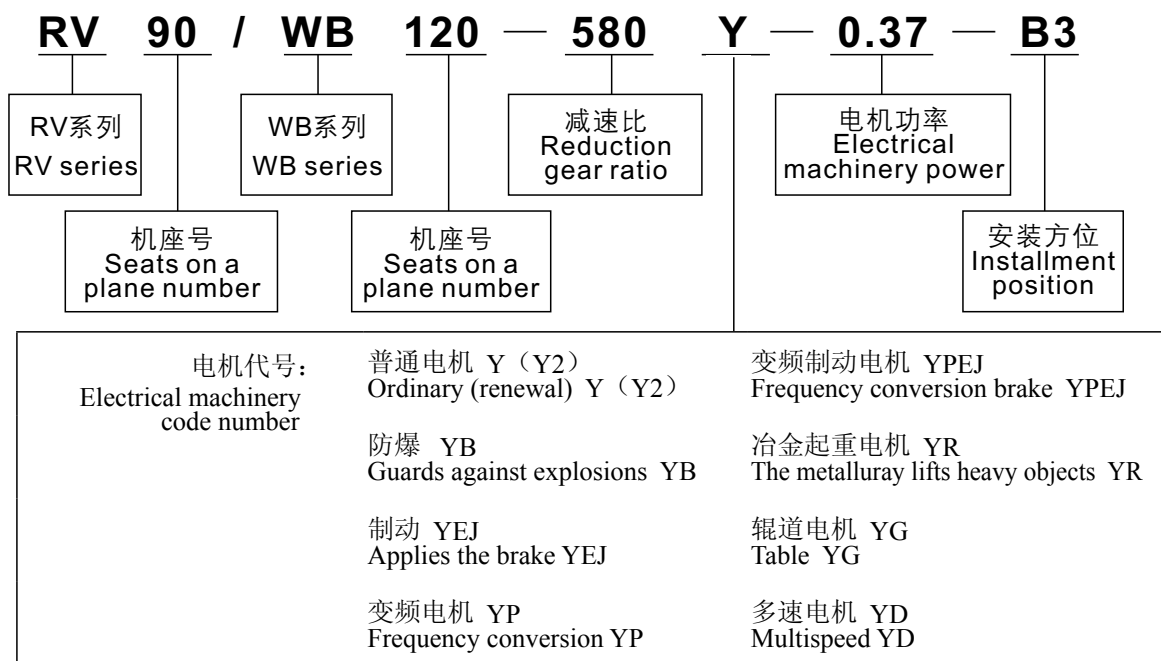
RV 90 / WB 120 — 580 Y — 0.37 — B3

RV系列
RV series

WB系列
WB series

减速比
Reduction gear ratio

电机功率
Electrical machinery power

机座号
Seats on a plane number

机座号
Seats on a plane number

安装方位
Installment position

电机代号:
Electrical machinery code number

普通电机 Y（Y2）
Ordinary (renewal) Y（Y2）

变频制动电机 YPEJ
Frequency conversion brake YPEJ

防爆 YB
Guards against explosions YB

冶金起重电机 YR
The metalluray lifts heavy objects YR

制动 YEJ
Applies the brake YEJ

辊道电机 YG
Table YG

变频电机 YP
Frequency conversion YP

多速电机 YD
Multispeed YD